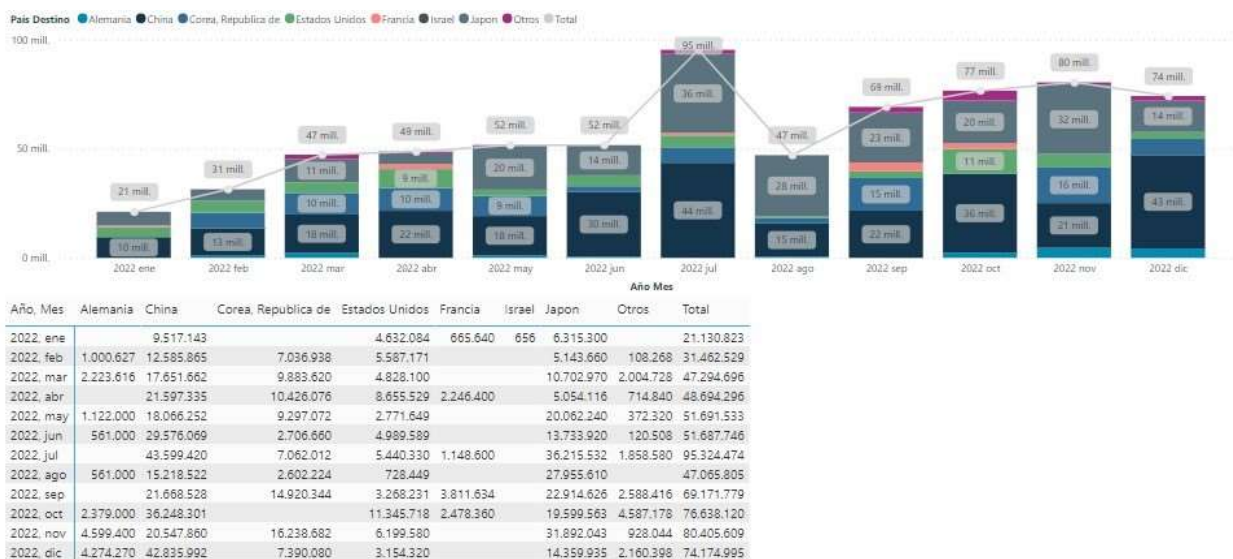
País Destino ● Alemania ● China ● Corea, Republica de ● Estados Unidos ● Francia ● Israel ● Japon ● Otros ● Total

100 mill.
50 mill.
0 mill.

21 mill. 10 mill.
31 mill. 13 mill.
47 mill. 11 mill. 10 mill. 18 mill.
49 mill. 9 mill. 10 mill. 22 mill.
52 mill. 20 mill. 9 mill. 18 mill.
52 mill. 14 mill. 30 mill.
95 mill. 36 mill. 44 mill.
47 mill. 28 mill. 15 mill.
69 mill. 23 mill. 15 mill. 22 mill.
77 mill. 20 mill. 11 mill. 36 mill.
80 mill. 32 mill. 16 mill. 21 mill.
74 mill. 14 mill. 43 mill.

2022 ene 2022 feb 2022 mar 2022 abr 2022 may 2022 jun 2022 jul 2022 ago 2022 sep 2022 oct 2022 nov 2022 dic
Año Mes

| Año, Mes | Alemania | China | Corea, Republica de | Estados Unidos | Francia | Israel | Japon | Otros | Total |
|---|---|---|---|---|---|---|---|---|---|
| 2022, ene | | 9.517.143 | | 4.632.084 | 665.640 | 656 | 6.315.300 | | 21.130.823 |
| 2022, feb | 1.000.627 | 12.585.865 | 7.036.938 | 5.587.171 | | | 5.143.660 | 108.268 | 31.462.529 |
| 2022, mar | 2.223.616 | 17.651.662 | 9.883.620 | 4.828.100 | | | 10.702.970 | 2.004.728 | 47.294.696 |
| 2022, abr | | 21.597.335 | 10.426.076 | 8.655.529 | 2.246.400 | | 5.054.116 | 714.840 | 48.694.296 |
| 2022, may | 1.122.000 | 18.066.252 | 9.297.072 | 2.771.649 | | | 20.062.240 | 372.320 | 51.691.533 |
| 2022, jun | 561.000 | 29.576.069 | 2.706.660 | 4.989.589 | | | 13.733.920 | 120.508 | 51.687.746 |
| 2022, jul | | 43.599.420 | 7.062.012 | 5.440.330 | 1.148.600 | | 36.215.532 | 1.858.580 | 95.324.474 |
| 2022, ago | 561.000 | 15.218.522 | 2.602.224 | 728.449 | | | 27.955.610 | | 47.065.805 |
| 2022, sep | | 21.668.528 | 14.920.344 | 3.268.231 | 3.811.634 | | 22.914.626 | 2.588.416 | 69.171.779 |
| 2022, oct | 2.379.000 | 36.248.301 | | 11.345.718 | 2.478.360 | | 19.599.563 | 4.587.178 | 76.638.120 |
| 2022, nov | 4.599.400 | 20.547.860 | 16.238.682 | 6.199.580 | | | 31.892.043 | 928.044 | 80.405.609 |
| 2022, dic | 4.274.270 | 42.835.992 | 7.390.080 | 3.154.320 | | | 14.359.935 | 2.160.398 | 74.174.995 |